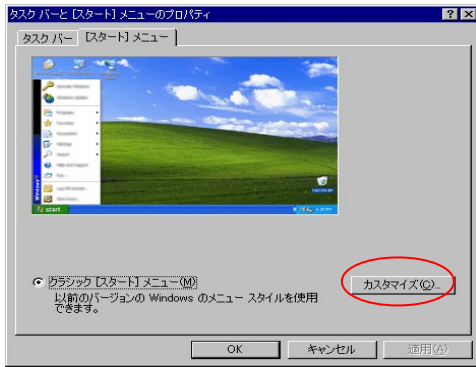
タスク バーと [スタート] メニューのプロパティ
?
×
タスク バー
[スタート] メニュー

start

クラシック [スタート] メニュー(M)
以前のバージョンの Windows のメニュー スタイルを使用できます。
カスタマイズ(C)...

OK
キャンセル
適用(A)